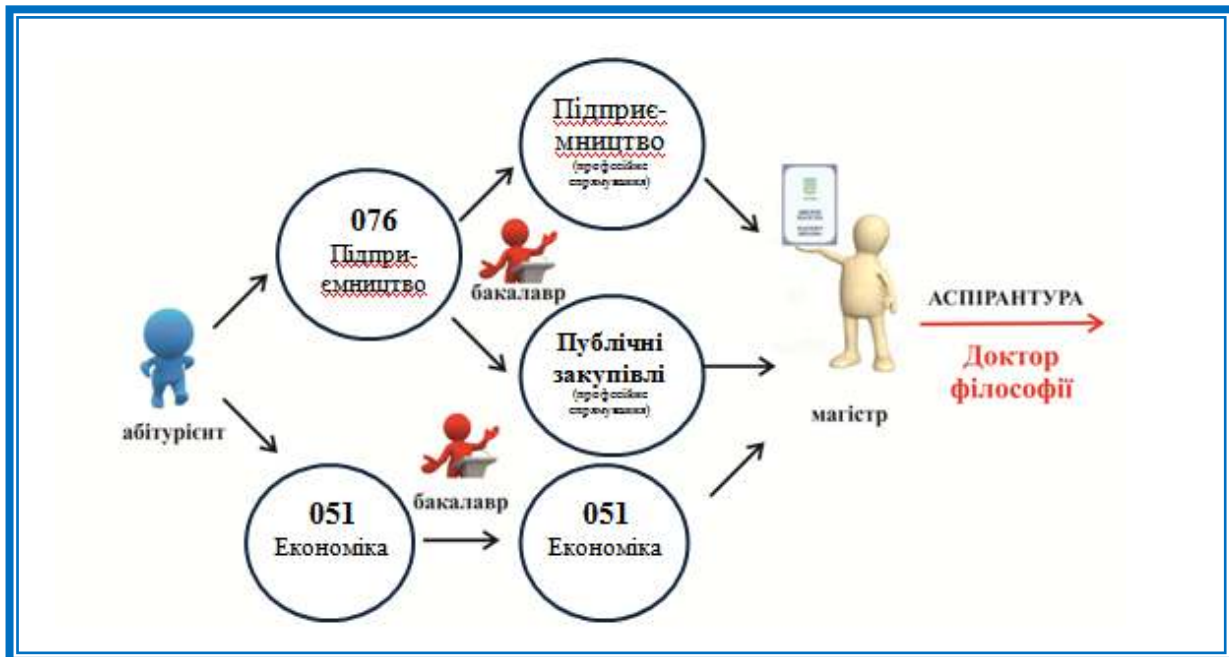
абітурієнт

076
Підпри-
ємництво

бакалавр

Підприє-
мництво
(професійне спрямування)

Публічні закупівлі
(професійне спрямування)

051
Економіка

бакалавр

051
Економіка

магістр

АСПІРАНТУРА

Доктор філософії